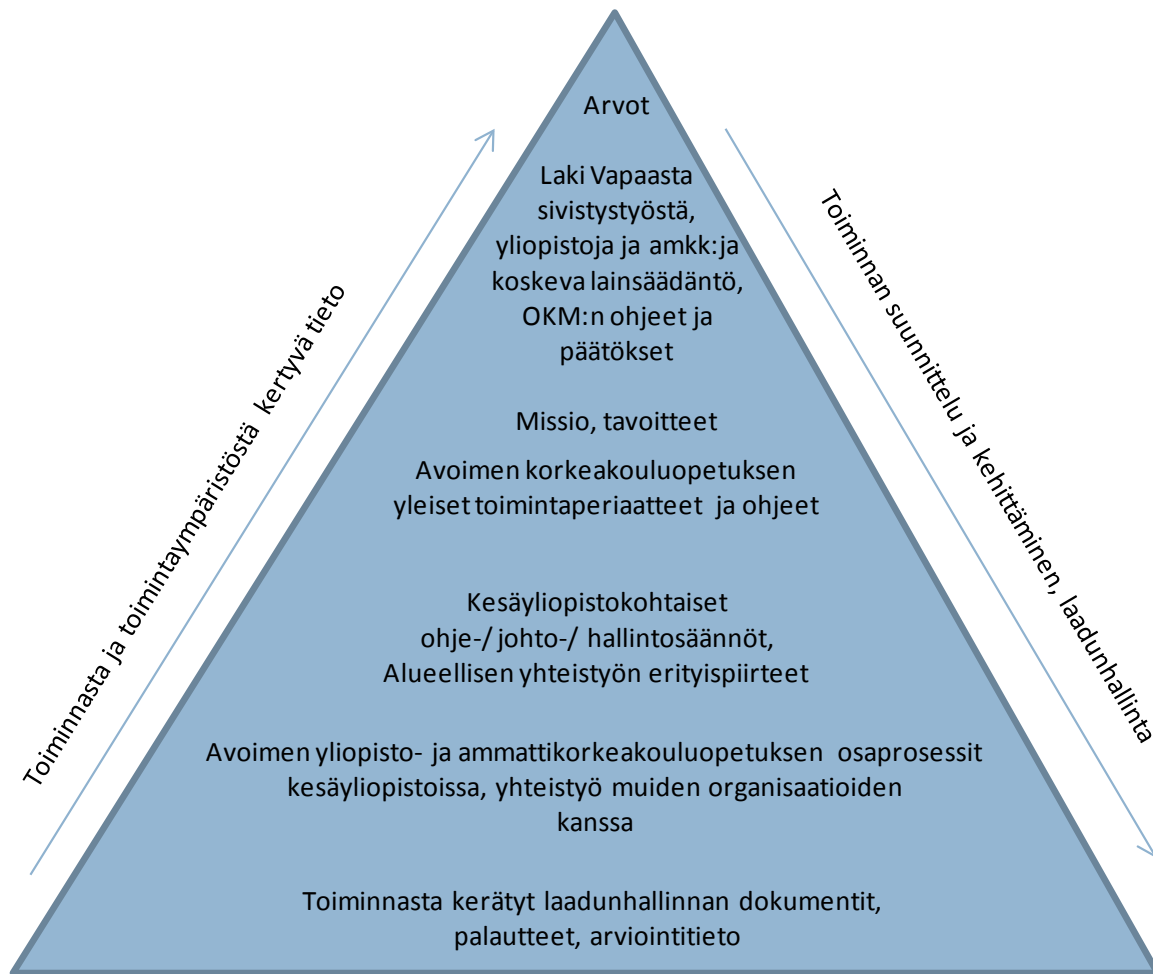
Toiminnasta ja toimintaympäristöstä kertyvä tieto

Arvot

Laki Vapaasta sivistystyöstä, yliopistoja ja amkk:ja koskeva lainsäädäntö, OKM:n ohjeet ja päätökset

Missio, tavoitteet

Avoimen korkeakouluopetuksen yleiset toimintaperiaatteet ja ohjeet

Kesäyliopistokohtaiset ohje-/ johto-/ hallintosäännöt, Alueellisen yhteistyön erityispiirteet

Avoimen yliopisto- ja ammattikorkeakouluopetuksen osaprosessit kesäyliopistoissa, yhteistyö muiden organisaatioiden kanssa

Toiminnasta kerätyt laadunhallinnan dokumentit, palautteet, arviointitieto

Toiminnan suunnittelu ja kehittäminen, laadunhallinta